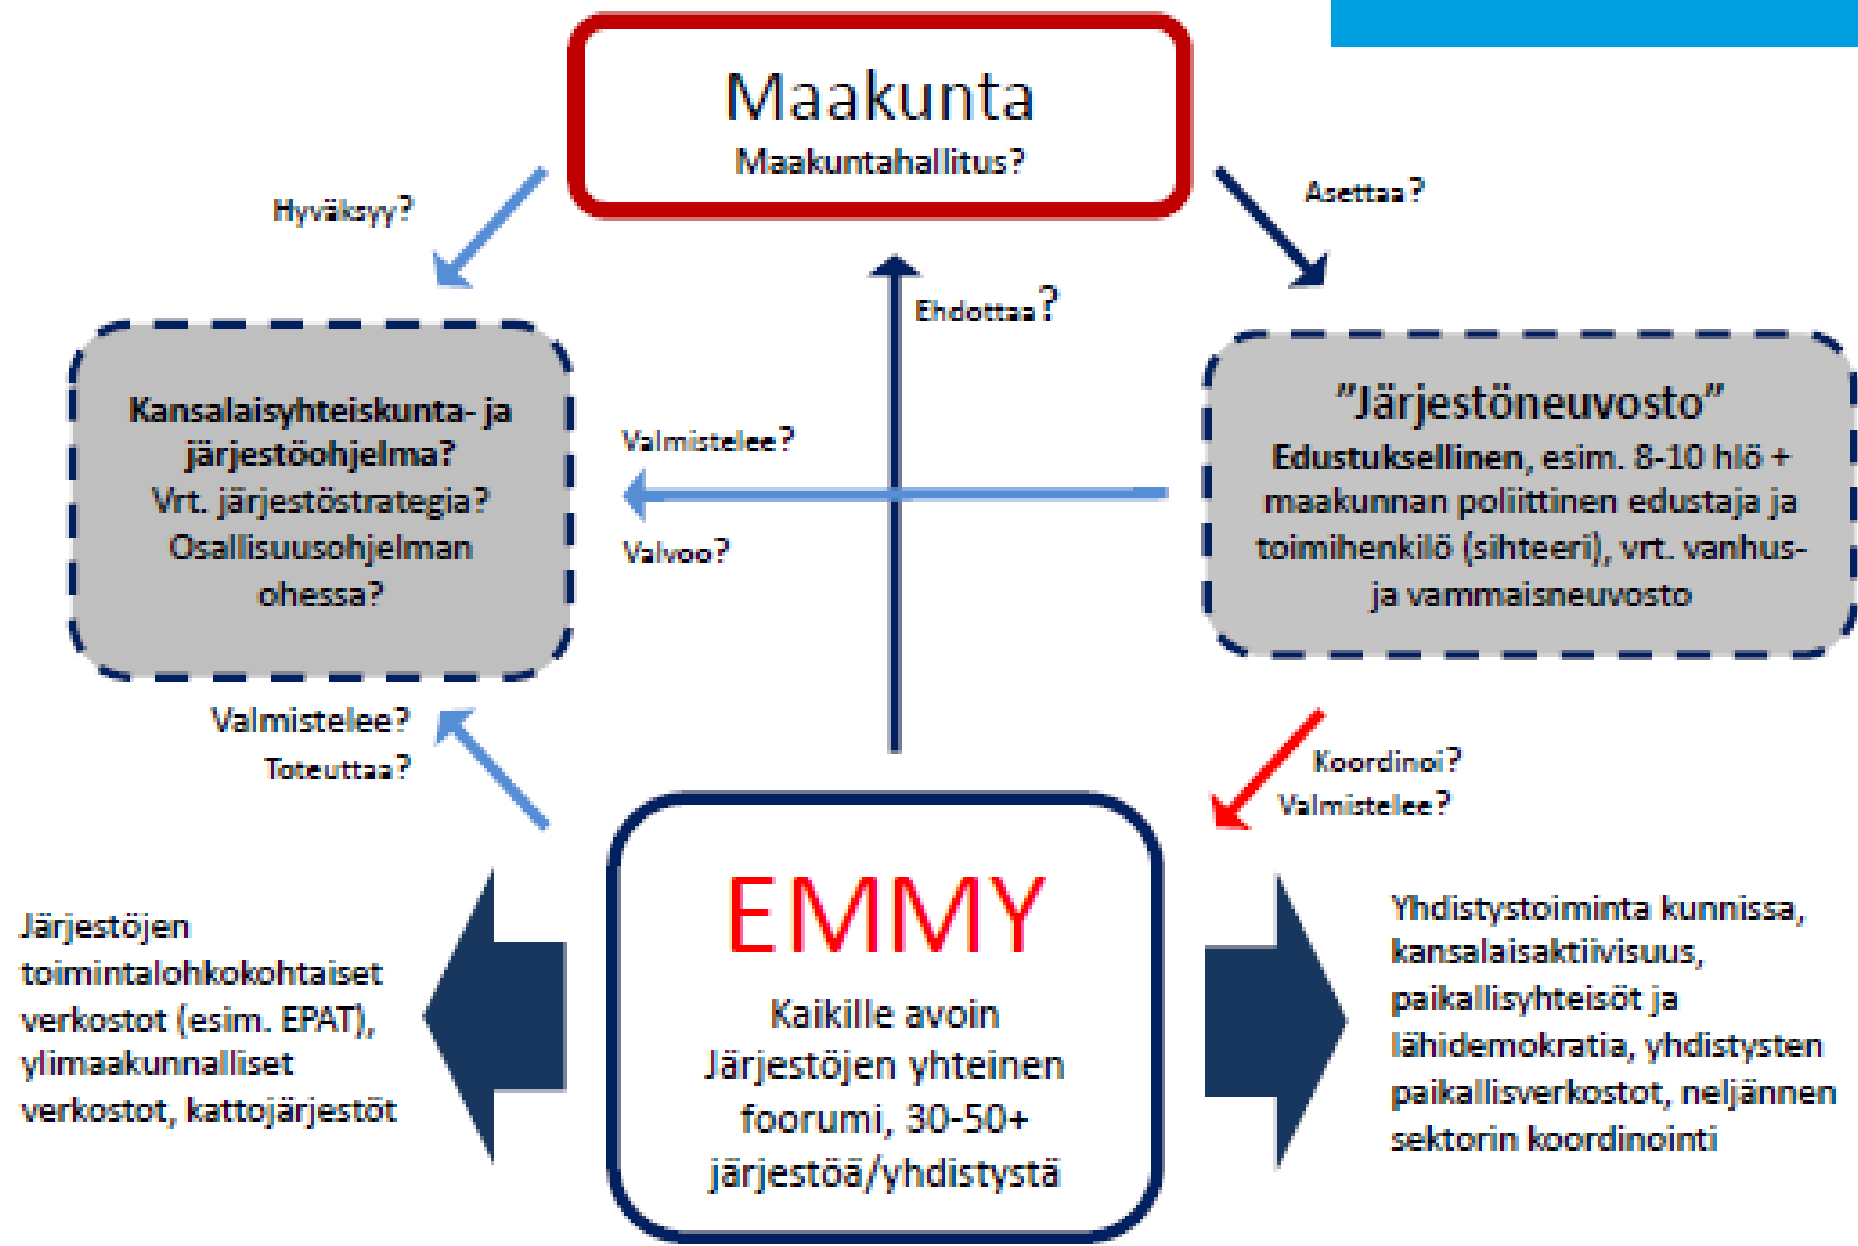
Maakunta
Maakuntahallitus?

Hyväksyy?

Asettaa?

Ehdottaa?

Kansalaisyhteiskunta- ja järjestöohjelma?
Vrt. järjestöstrategia?
Osallisuusohjelman ohessa?

Valmistelee?

Valvoo?

"Järjestöneuvosto"
Edustuksellinen, esim. 8-10 hlö + maakunnan poliittinen edustaja ja toimihenkilö (sihteeri), vrt. vanhus- ja vammaisneuvosto

Valmistelee?
Toteuttaa?

Koordinoi?
Valmistelee?

Järjestöjen toimintalohkokohtaiset verkostot (esim. EPAT), ylimaakunnalliset verkostot, kattojärjestöt

EMMY
Kaikille avoin
Järjestöjen yhteinen foorumi, 30-50+ järjestöä/yhdistystä

Yhdistystoiminta kunnissa, kansalaisaktiivisuus, paikallisyhteisöt ja lähidemokratia, yhdistysten paikallisverkostot, neljännen sektorin koordinointi